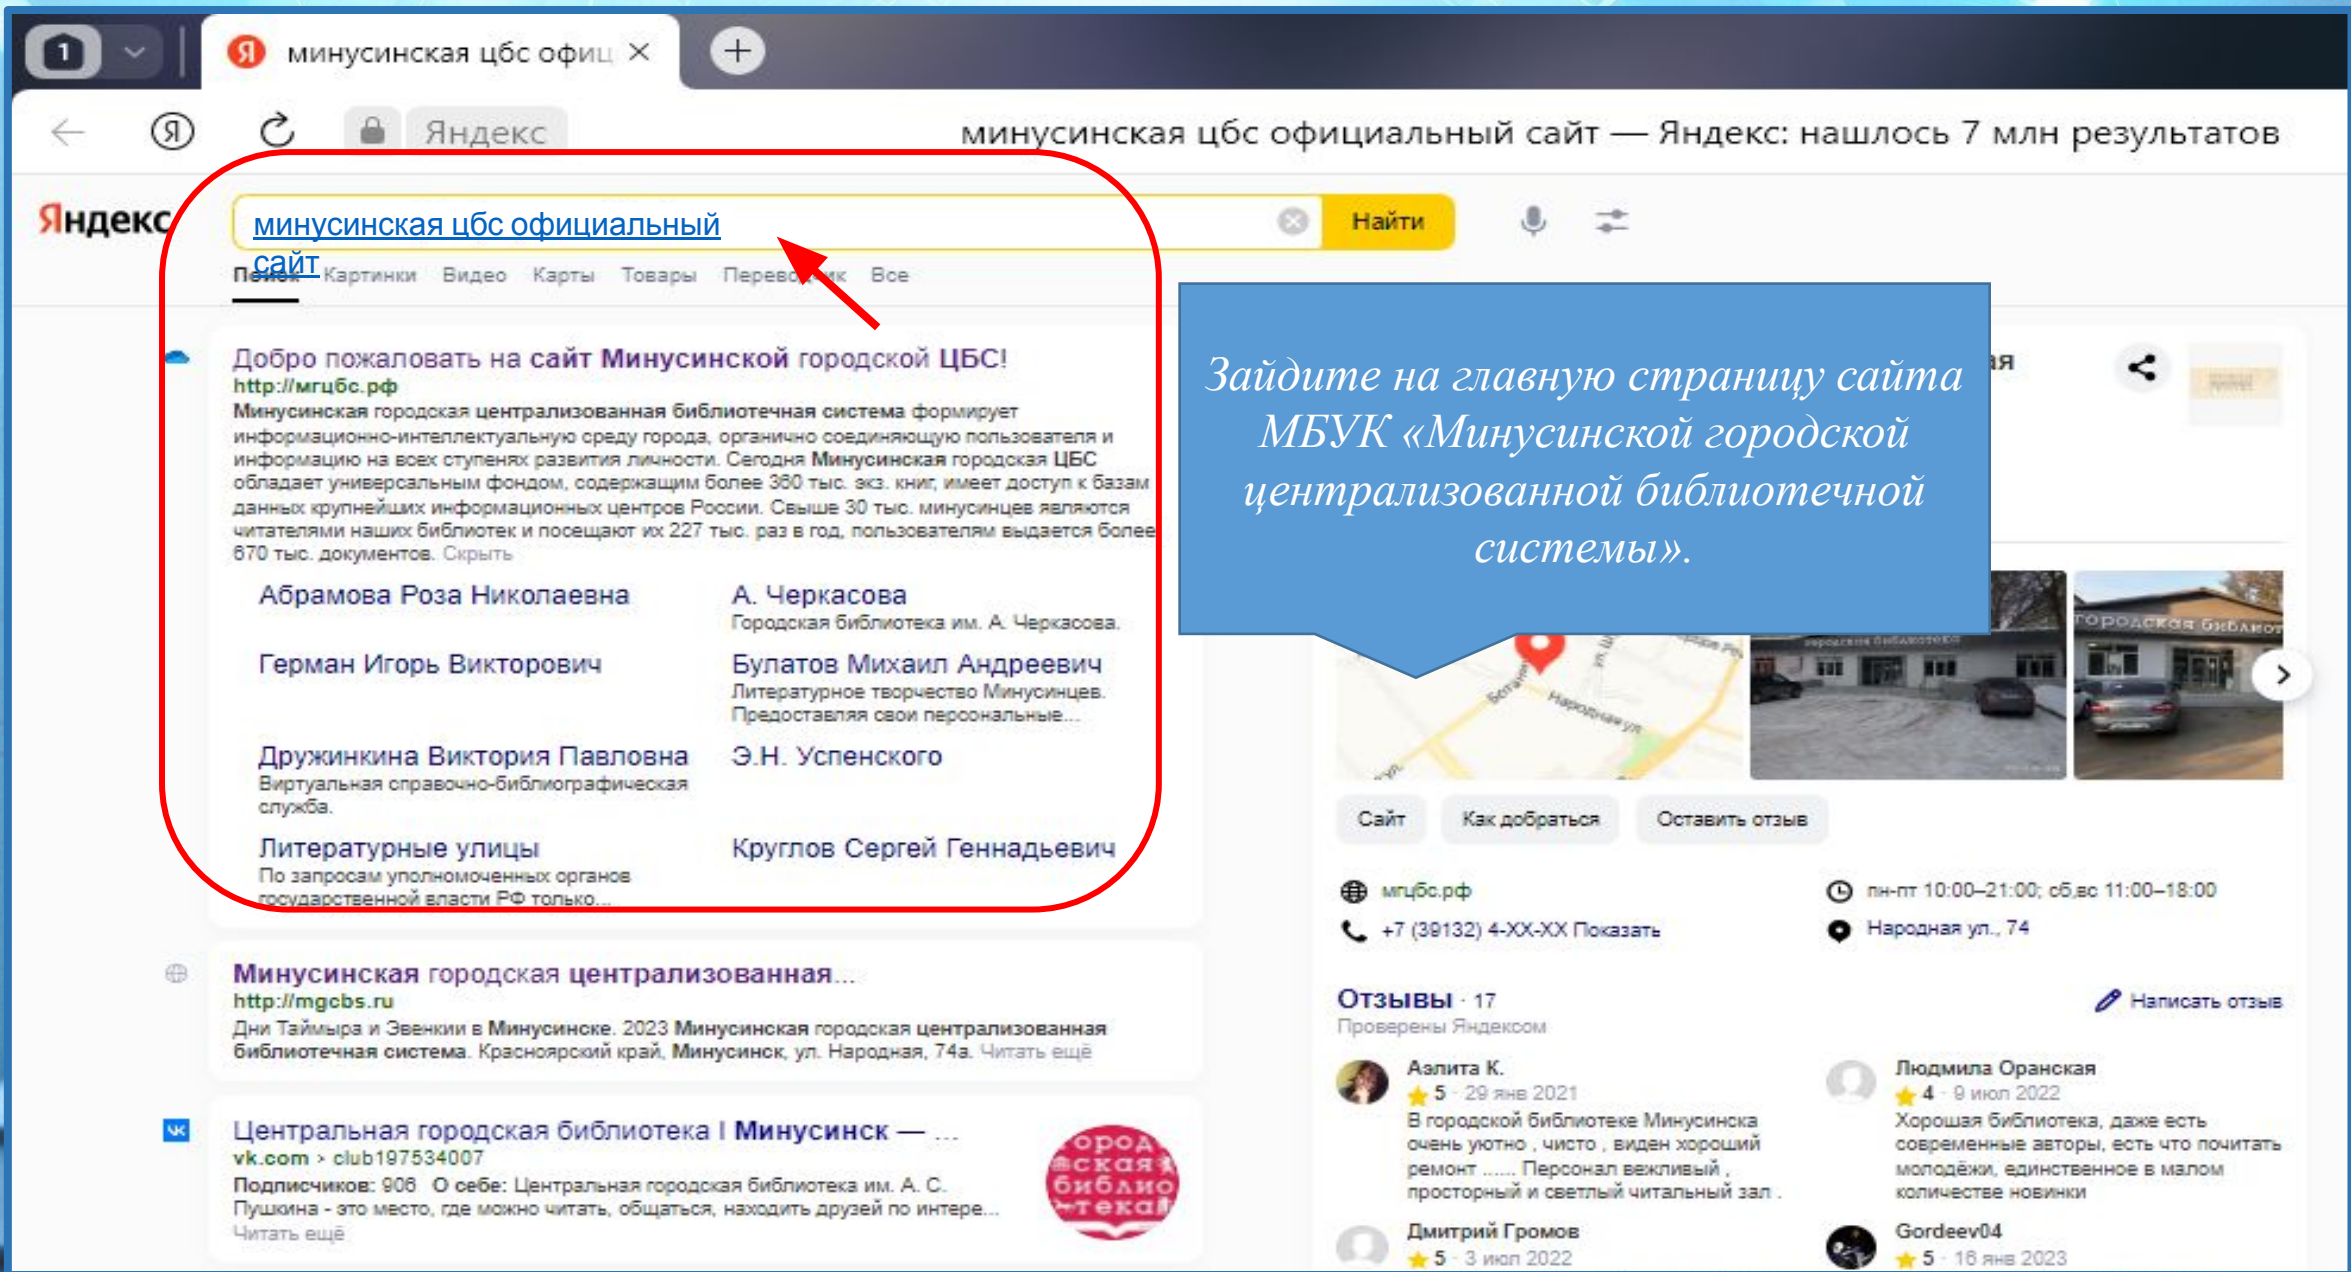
1 минусинская цбс офиц ×

Яндекс минусинская цбс официальный сайт — Яндекс: нашлось 7 млн результатов

Яндекс минусинская цбс официальный сайт Найти

Поиск Картинки Видео Карты Товары Переводчик Все

Добро пожаловать на сайт Минусинской городской ЦБС!
http://мгцбс.рф
Минусинская городская централизованная библиотечная система формирует информационно-интеллектуальную среду города, органично соединяющую пользователя и информацию на всех ступенях развития личности. Сегодня Минусинская городская ЦБС обладает универсальным фондом, содержащим более 360 тыс. экз. книг, имеет доступ к базам данных крупнейших информационных центров России. Свыше 30 тыс. минусинцев являются читателями наших библиотек и посещают их 227 тыс. раз в год, пользователям выдается более 670 тыс. документов. Скрыть

Абрамова Роза Николаевна
А. Черкасова
Городская библиотека им. А. Черкасова.
Герман Игорь Викторович
Булатов Михаил Андреевич
Литературное творчество Минусинцев. Предоставляя свои персональные...
Дружинкина Виктория Павловна
Виртуальная справочно-библиографическая служба.
Э.Н. Успенского
Литературные улицы
По запросам уполномоченных органов государственной власти РФ только...
Круглов Сергей Геннадьевич

Минусинская городская централизованная...
http://mgcbs.ru
Дни Таймыра и Эвенкии в Минусинске. 2023 Минусинская городская централизованная библиотечная система. Красноярский край, Минусинск, ул. Народная, 74а. Читать ещё

Центральная городская библиотека | Минусинск — ...
vk.com › club197534007
Подписчиков: 906 О себе: Центральная городская библиотека им. А. С. Пушкина - это место, где можно читать, общаться, находить друзей по интере...
Читать ещё

Зайдите на главную страницу сайта МБУК «Минусинской городской централизованной библиотечной системы».

Сайт Как добраться Оставить отзыв
мгцбс.рф
пн-пт 10:00–21:00; сб,вс 11:00–18:00
+7 (39132) 4-XX-XX Показать
Народная ул., 74

Отзывы · 17
Проверены Яндексом
Написать отзыв

Аэлита К.
5 · 29 янв 2021
В городской библиотеке Минусинска очень уютно , чисто , виден хороший ремонт ...... Персонал вежливый , просторный и светлый читальный зал .

Людмила Оранская
4 · 9 июл 2022
Хорошая библиотека, даже есть современные авторы, есть что почитать молодёжи, единственное в малом количестве новинки

Дмитрий Громов
5 · 3 июл 2022

Gordeev04
5 · 16 янв 2023